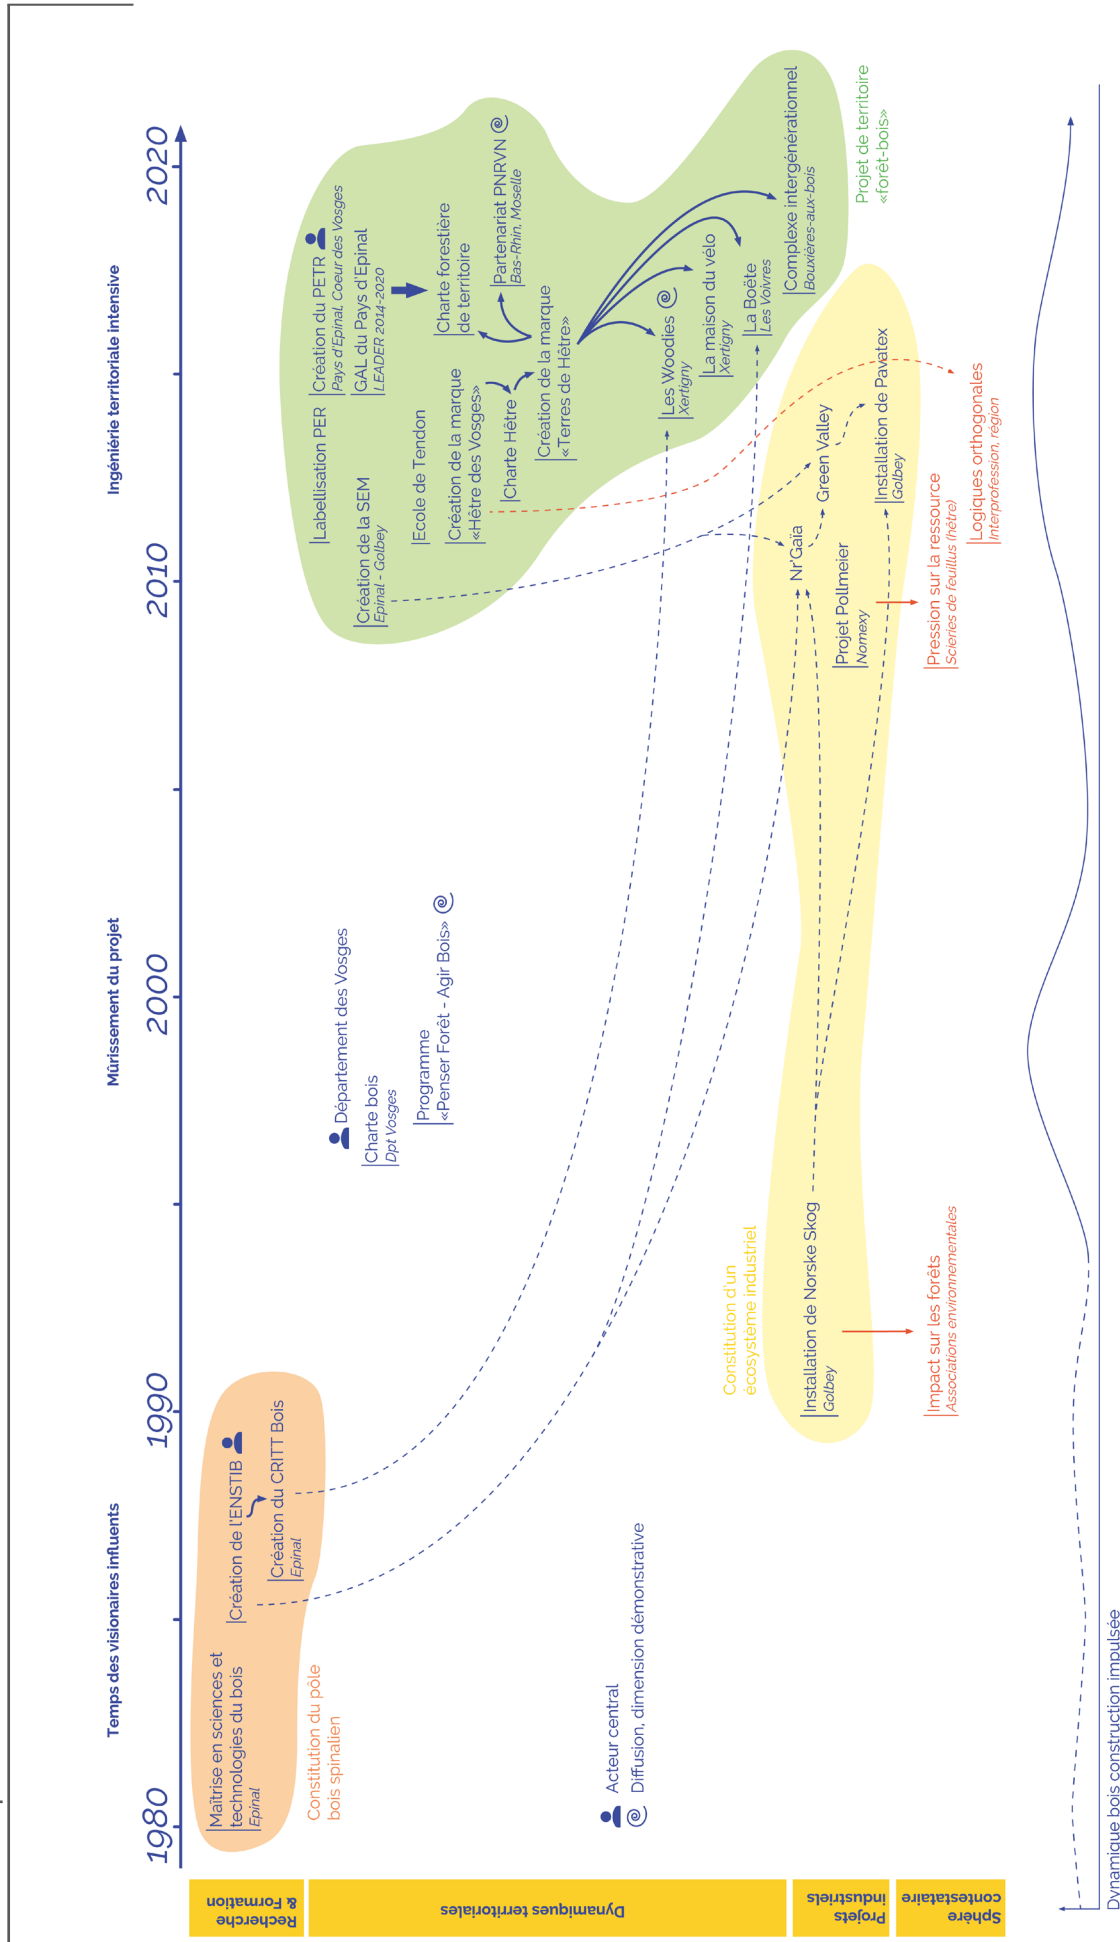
Temps des visionaires influents

Mûrissement du projet

Ingéniérie territoriale intensive

1980

1990

2000

2010

2020

Recherche & Formation

Dynamiques territoriales

Projets industriels

Sphère contestataire

Maîtrise en sciences et technologies du bois
Epinal

Création de l'ENSTIB

Création du CRITT Bois
Epinal

Constitution du pôle bois spinalien

Acteur central

Diffusion, dimension démonstrative

Département des Vosges

Charte bois
Dpt Vosges

Programme «Penser Forêt - Agir Bois»

Création de la SEM
Epinal - Golbey

Labellisation PER

Création du PETR
Pays d'Epinal, Coeur des Vosges

GAL du Pays d'Epinal
LEADER 2014-2020

Ecole de Tendon

Création de la marque «Hêtre des Vosges»

Charte Hêtre

Création de la marque «Terres de Hêtre»

Charte forestière de territoire

Partenariat PNRVN
Bas-Rhin, Moselle

Les Woodies
Xertigny

La maison du vélo
Xertigny

La Boëte
Les Voivres

Complexe intergénérationnel
Bouxières-aux-bois

Projet de territoire «forêt-bois»

Installation de Norske Skog
Golbey

Constitution d'un écosystème industriel

Nr'Gaia

Green Valley

Projet Pollmeier
Nomexy

Installation de Pavatex
Golbey

Impact sur les forêts
Associations environnementales

Pression sur la ressource
Scieries de feuillus (hêtre)

Logiques orthogonales
Interprofession, région

Dynamique bois construction impulsée